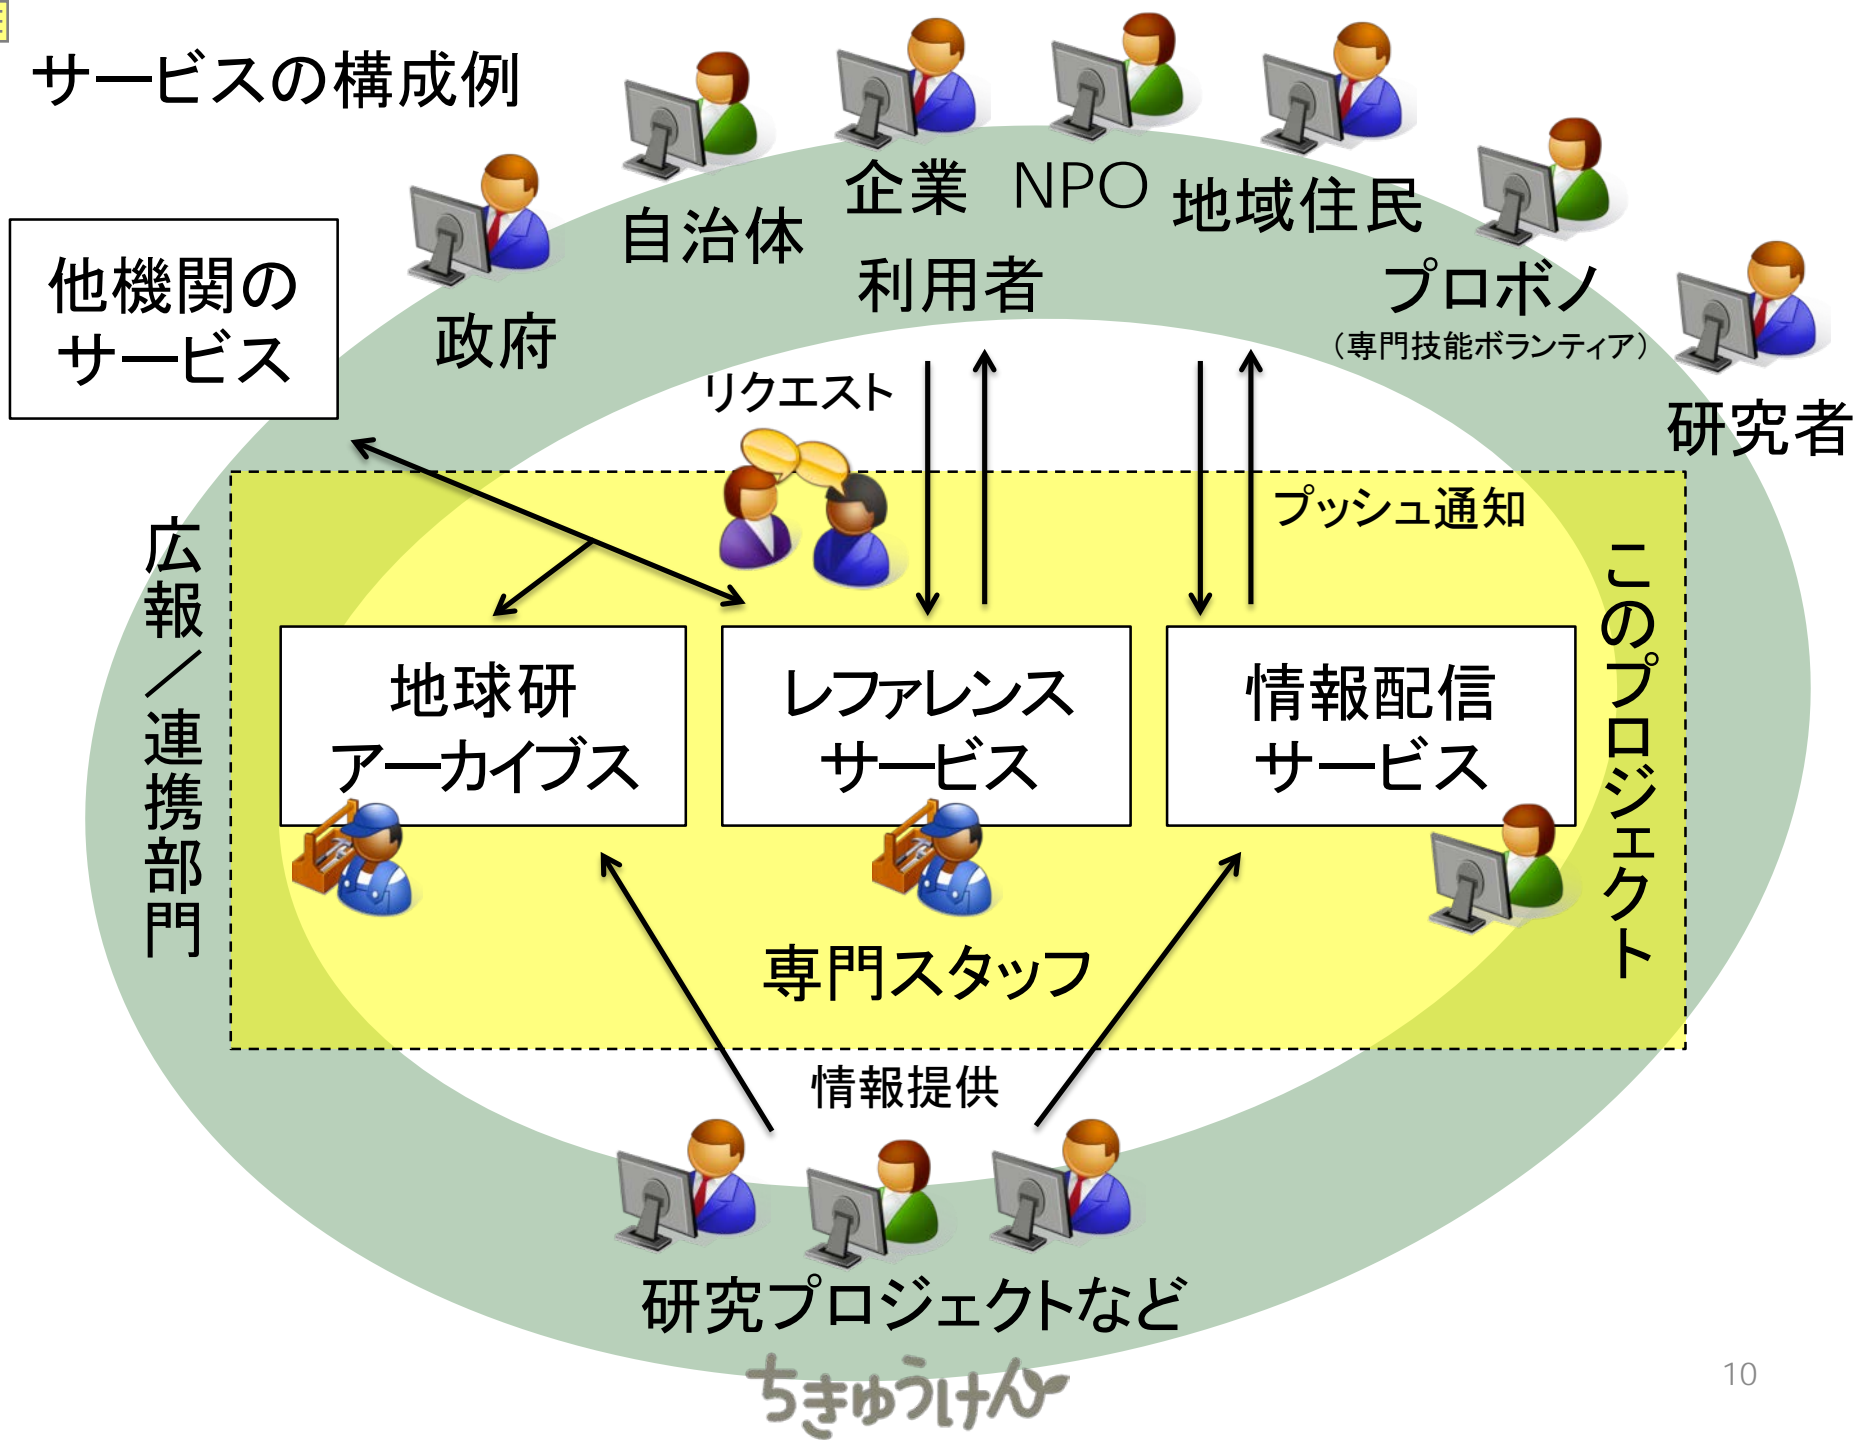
サービスの構成例

他機関のサービス

政府

自治体

企業　NPO

地域住民

利用者

プロボノ
（専門技能ボランティア）

研究者

リクエスト

プッシュ通知

広報／連携部門

このプロジェクト

地球研アーカイブス

レファレンスサービス

情報配信サービス

専門スタッフ

情報提供

研究プロジェクトなど

ちきゅうけん

10